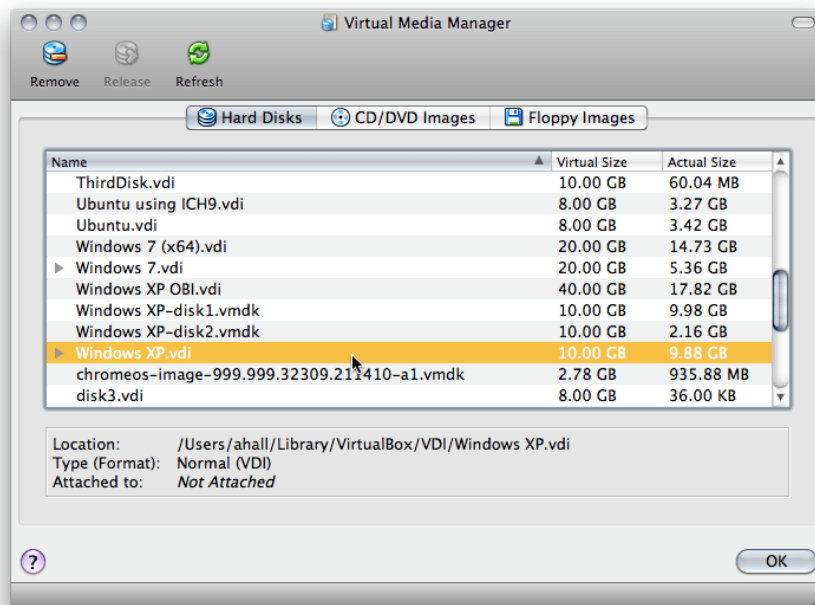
Virtual Media Manager

Remove Release Refresh

Hard Disks CD/DVD Images Floppy Images

| Name | Virtual Size | Actual Size |
|---|---|---|
| ThirdDisk.vdi | 10.00 GB | 60.04 MB |
| Ubuntu using ICH9.vdi | 8.00 GB | 3.27 GB |
| Ubuntu.vdi | 8.00 GB | 3.42 GB |
| Windows 7 (x64).vdi | 20.00 GB | 14.73 GB |
| Windows 7.vdi | 20.00 GB | 5.36 GB |
| Windows XP OBI.vdi | 40.00 GB | 17.82 GB |
| Windows XP-disk1.vmdk | 10.00 GB | 9.98 GB |
| Windows XP-disk2.vmdk | 10.00 GB | 2.16 GB |
| Windows XP.vdi | 10.00 GB | 9.88 GB |
| chromeos-image-999.999.32309.211410-a1.vmdk | 2.78 GB | 935.88 MB |
| disk3.vdi | 8.00 GB | 36.00 KB |

Location: /Users/ahall/Library/VirtualBox/VDI/Windows XP.vdi
Type (Format): Normal (VDI)
Attached to: Not Attached

?

OK